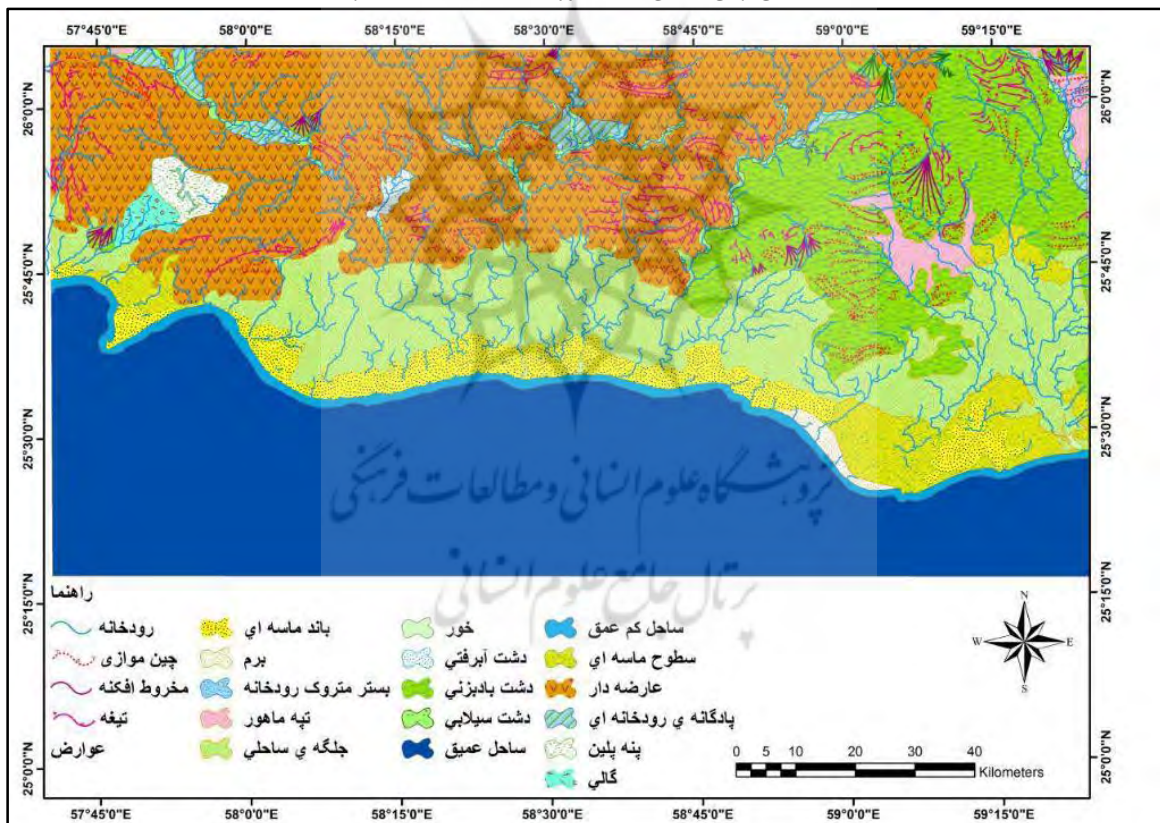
57°45'0"E 58°0'0"E 58°15'0"E 58°30'0"E 58°45'0"E 59°0'0"E 59°15'0"E

26°0'0"N 25°45'0"N 25°30'0"N 25°15'0"N 25°0'0"N

26°0'0"N 25°45'0"N 25°30'0"N 25°15'0"N 25°0'0"N

پژوهشگاه علوم انسانی و مطالعات فرهنگی
پرتال جامع علوم انسانی

راهنما
رودخانه
چین موازی
مخروط افکنه
تیغه
عوارض

باند ماسه اي
برم
بستر متروک رودخانه
تپه ماهور
جلگه ي ساحلي

خور
دشت آبرفتي
دشت بادبزني
دشت سيلابي
ساحل عميق

ساحل کم عمق
سطوح ماسه اي
عارضه دار
پادگانه ي رودخانه اي
پنه پلين
گالي

N
W E
S

0 5 10 20 30 40
Kilometers

57°45'0"E 58°0'0"E 58°15'0"E 58°30'0"E 58°45'0"E 59°0'0"E 59°15'0"E